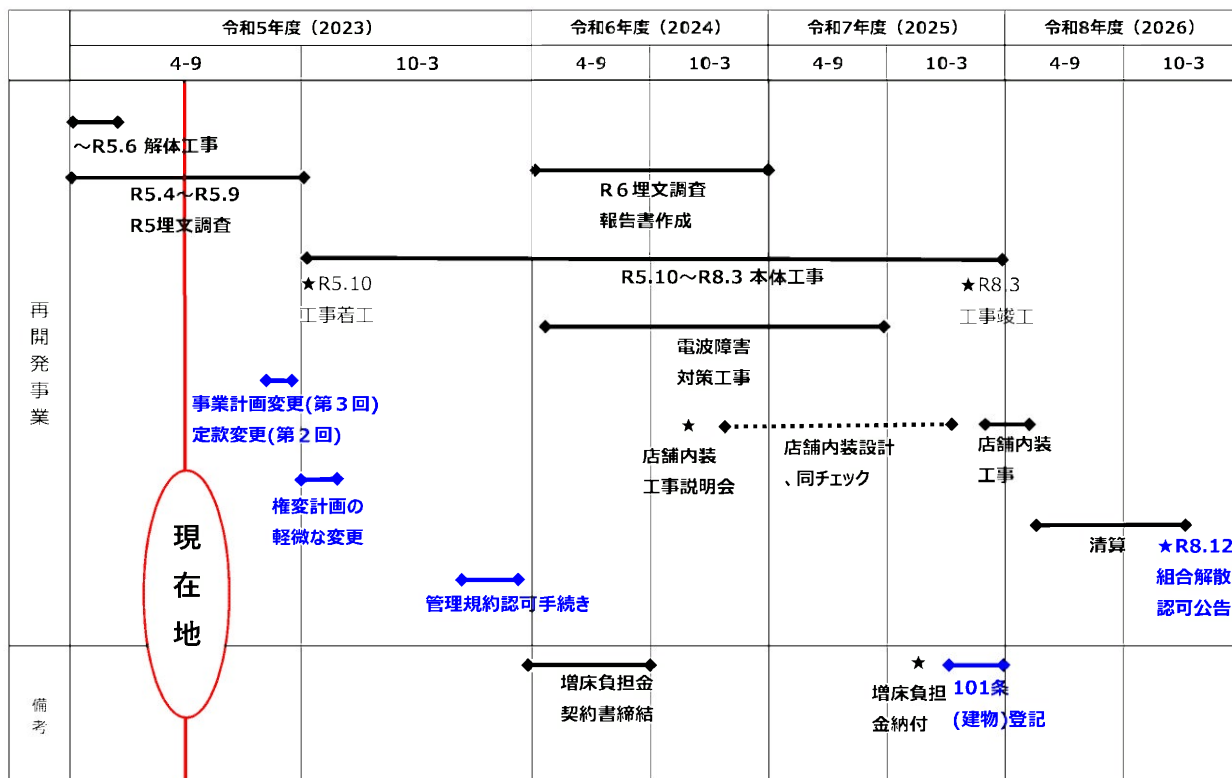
| | 令和5年度（2023） | | 令和6年度（2024） | | 令和7年度（2025） | | 令和8年度（2026） | |
|---|---|---|---|---|---|---|---|---|
| | 4-9 | 10-3 | 4-9 | 10-3 | 4-9 | 10-3 | 4-9 | 10-3 |

再開発事業

～R5.6 解体工事

R5.4～R5.9
R5埋文調査

R６埋文調査
報告書作成

★R5.10
工事着工

R5.10～R8.3 本体工事

★R8.3
工事竣工

電波障害
対策工事

事業計画変更(第３回)
定款変更(第２回)

★
店舗内装
工事説明会

店舗内装設計
、同チェック

店舗内装
工事

権変計画の
軽微な変更

現
在
地

清算

★R8.12
組合解散
認可公告

管理規約認可手続き

備考

増床負担金
契約書締結

★
増床負担
金納付

101条
(建物)登記